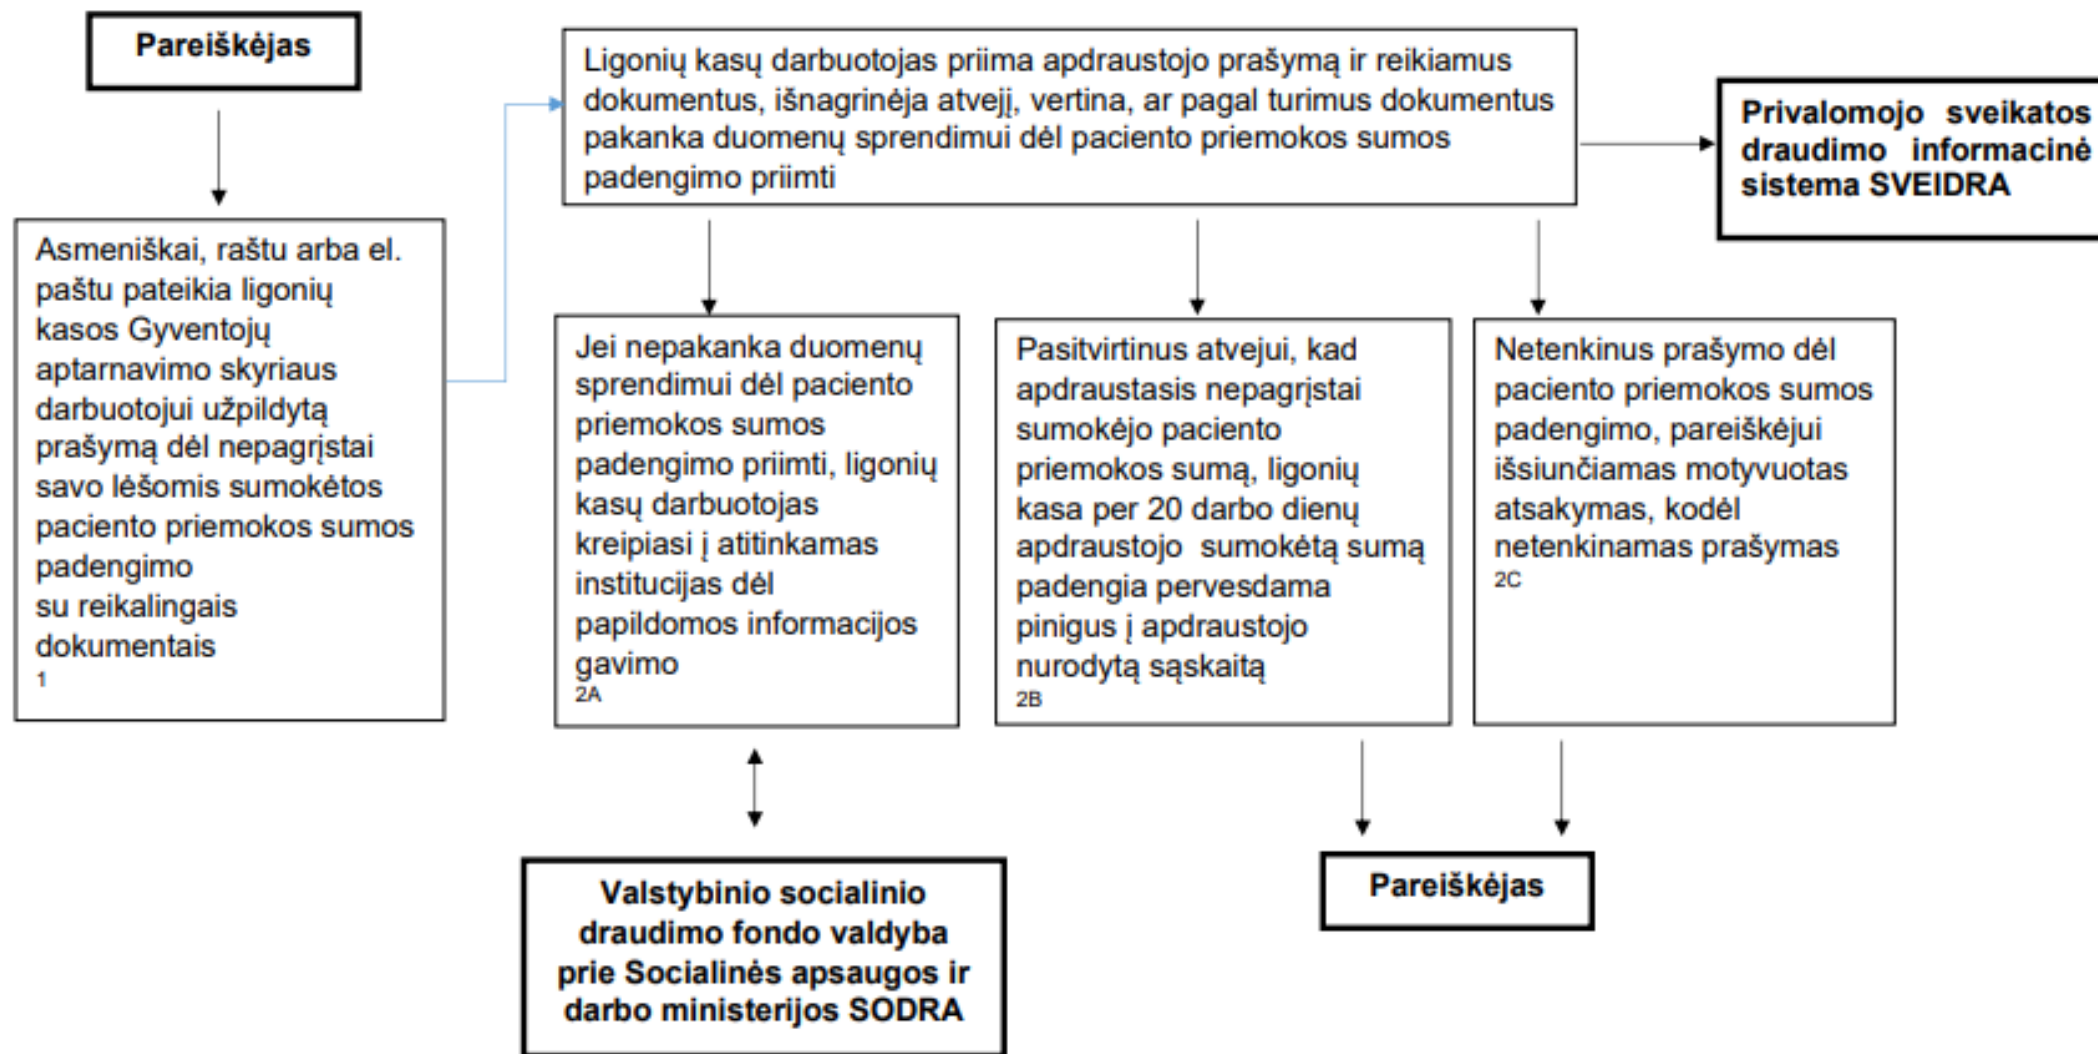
Pareiškėjas

Asmeniškai, raštu arba el. paštu pateikia ligonių kasos Gyventojų aptarnavimo skyriaus darbuotojui užpildytą prašymą dėl nepagrįstai savo lėšomis sumokėtos paciento priemokos sumos padengimo su reikalingais dokumentais
1

Ligonių kasų darbuotojas priima apdraustojo prašymą ir reikiamus dokumentus, išnagrinėja atvejį, vertina, ar pagal turimus dokumentus pakanka duomenų sprendimui dėl paciento priemokos sumos padengimo priimti

Privalomojo sveikatos draudimo informacinė sistema SVEIDRA

Jei nepakanka duomenų sprendimui dėl paciento priemokos sumos padengimo priimti, ligonių kasų darbuotojas kreipiasi į atitinkamas institucijas dėl papildomos informacijos gavimo
2A

Pasitvirtinus atvejui, kad apdraustasis nepagrįstai sumokėjo paciento priemokos sumą, ligonių kasa per 20 darbo dienų apdraustojo sumokėtą sumą padengia pervesdama pinigus į apdraustojo nurodytą sąskaitą
2B

Netenkinus prašymo dėl paciento priemokos sumos padengimo, pareiškėjui išsiunčiamas motyvuotas atsakymas, kodėl netenkinamas prašymas
2C

Valstybinio socialinio draudimo fondo valdyba prie Socialinės apsaugos ir darbo ministerijos SODRA

Pareiškėjas